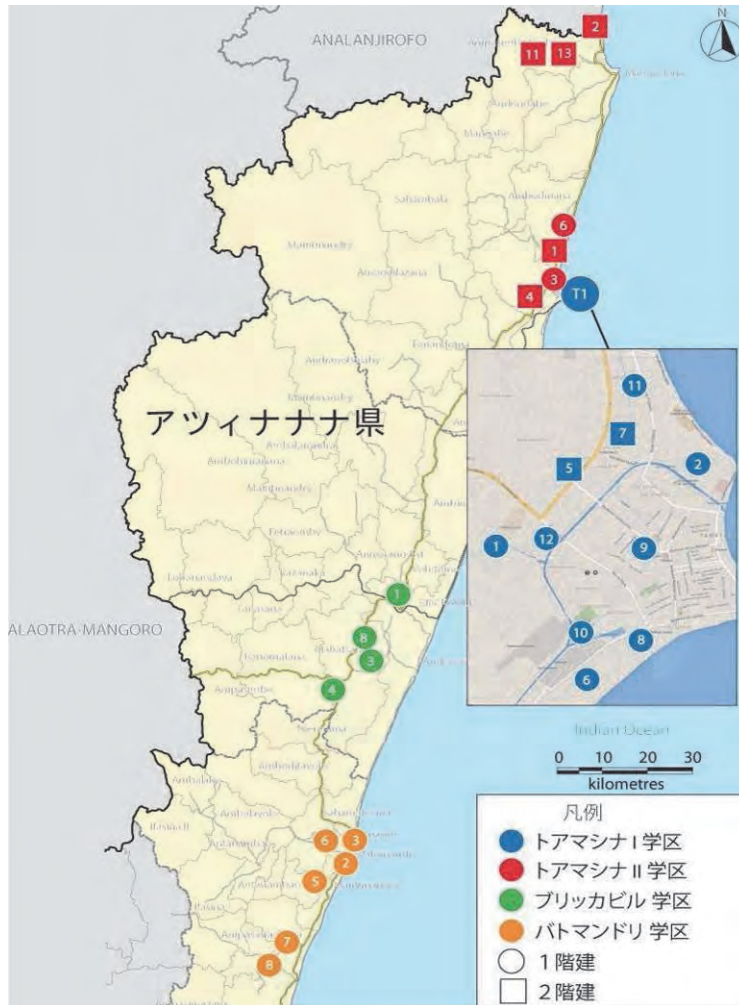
ANALANJIROFO

N

2

11

13

6

1

3

4

T1

アツィナナナ県

11

7

2

5

12

1

9

10

8

6

1

8

3

4

ALAOTRA-MANGORO

Indian Ocean

0 10 20 30

kilometres

6

3

2

5

7

8

凡例

トアマシナ I 学区

トアマシナ II 学区

ブリッカビル 学区

バトマンドリ 学区

1階建

2階建